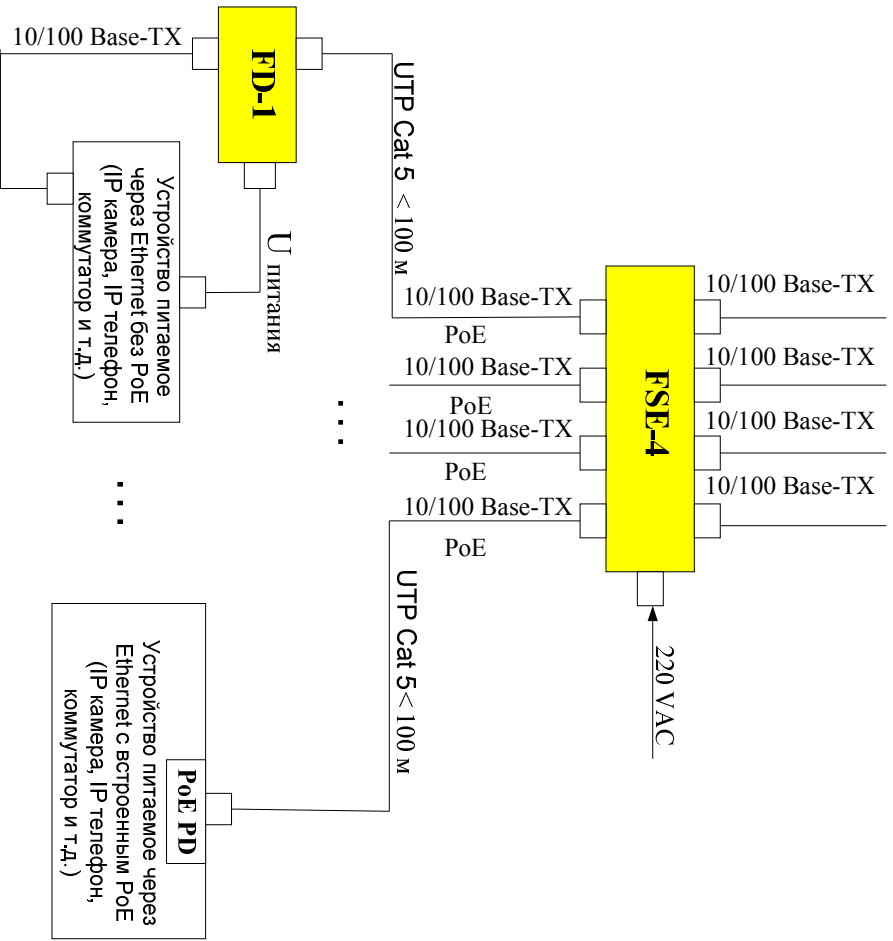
10/100 Base-TX

FD-1

UTP Cat 5 < 100 м

Устройство питаемое через Ethernet без PoE (IP камера, IP телефон, коммутатор и т.д.)

U питания

10/100 Base-TX
PoE
10/100 Base-TX
PoE
10/100 Base-TX
PoE
10/100 Base-TX
PoE

FSE-4

10/100 Base-TX
10/100 Base-TX
10/100 Base-TX
10/100 Base-TX

220 VAC

UTP Cat 5 < 100 м

Устройство питаемое через Ethernet с встроенным PoE (IP камера, IP телефон, коммутатор и т.д.)

PoE PD